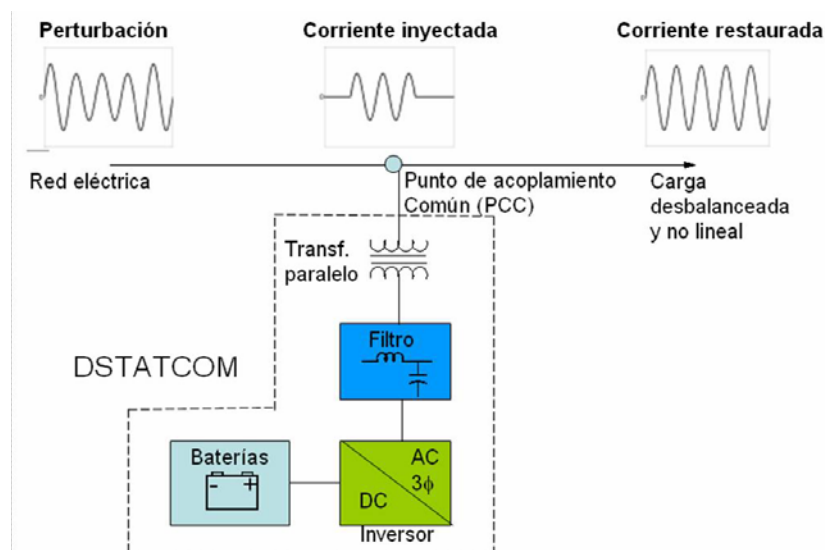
Perturbación

Corriente inyectada

Corriente restaurada

Red eléctrica

Punto de acoplamiento Común (PCC)

Carga desbalanceada y no lineal

Transf. paralelo

DSTATCOM

Filtro

Baterías

- +

AC
$3\phi$

DC

Inversor